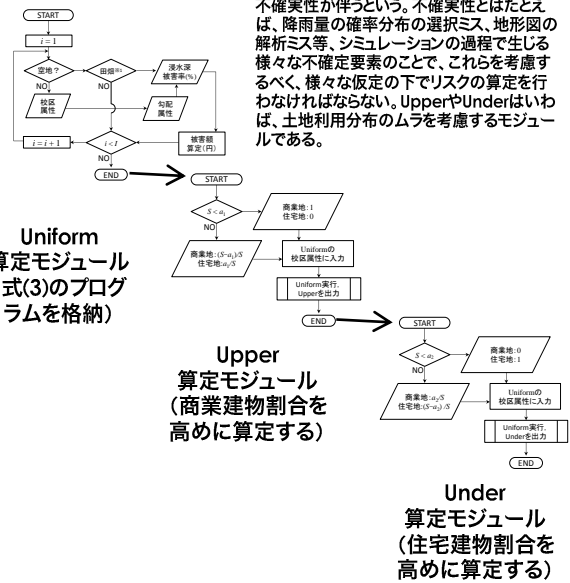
不確実性が伴うという。不確実性とはたとえば、降雨量の確率分布の選択ミス、地形図の解析ミス等、シミュレーションの過程で生じる様々な不確定要素のことで、これらを考慮するべく、様々な仮定の下でリスクの算定を行わなければならない。UpperやUnderはいわば、土地利用分布のムラを考慮するモジュールである。

START
$i=1$
空地？
NO
田畑※1
NO
浸水深
被害率(%)
校区属性
勾配属性
$i=i+1$
$i<I$
被害額算定(円)
END

Uniform
算定モジュール
式(3)のプログラムを格納）

START
$S<a_1$
NO
商業地：1
住宅地：0
商業地：$(S-a_1)/S$
住宅地：$a_1/S$
Uniformの校区属性に入力
Uniform実行，Upperを出力
END

Upper
算定モジュール
（商業建物割合を高めに算定する）

START
$S<a_2$
NO
商業地：0
住宅地：1
商業地：$a_2/S$
住宅地：$(S-a_2)/S$
Uniformの校区属性に入力
Uniform実行，Underを出力
END

Under
算定モジュール
（住宅建物割合を高めに算定する）